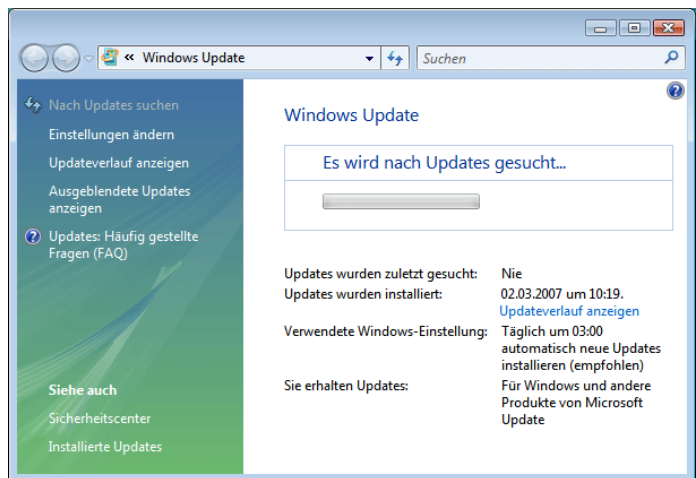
« Windows Update

Suchen

Nach Updates suchen

Einstellungen ändern

Updateverlauf anzeigen

Ausgeblendete Updates anzeigen

Updates: Häufig gestellte Fragen (FAQ)

Siehe auch

Sicherheitscenter

Installierte Updates

Windows Update

Es wird nach Updates gesucht...

| | |
|---|---|
| Updates wurden zuletzt gesucht: | Nie |
| Updates wurden installiert: | 02.03.2007 um 10:19. Updateverlauf anzeigen |
| Verwendete Windows-Einstellung: | Täglich um 03:00 automatisch neue Updates installieren (empfohlen) |
| Sie erhalten Updates: | Für Windows und andere Produkte von Microsoft Update |